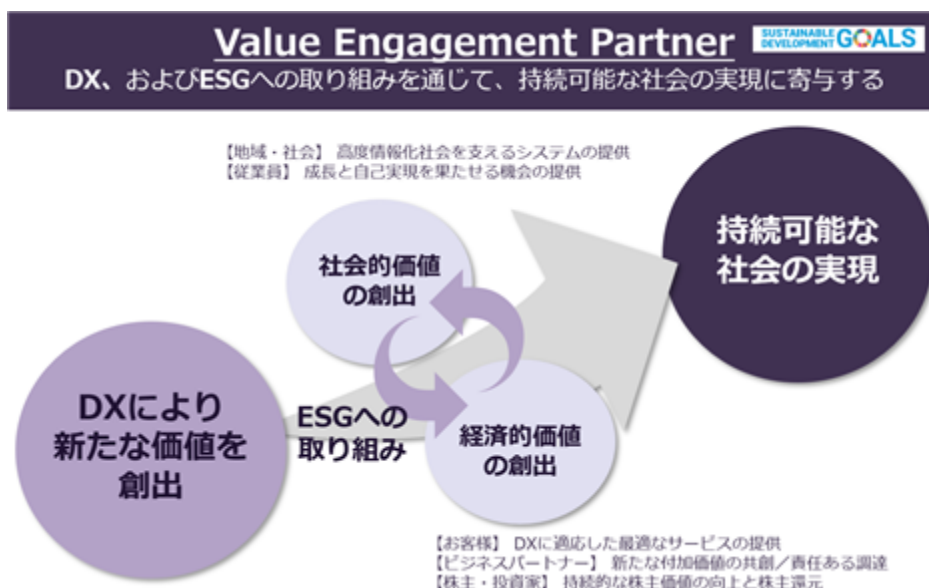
Value Engagement Partner

SUSTAINABLE DEVELOPMENT GOALS

DX、およびESGへの取り組みを通じて、持続可能な社会の実現に寄与する

【地域・社会】 高度情報化社会を支えるシステムの提供
【従業員】 成長と自己実現を果たせる機会の提供

社会的価値の創出

持続可能な社会の実現

DXにより新たな価値を創出

ESGへの取り組み

経済的価値の創出

【お客様】 DXに適応した最適なサービスの提供
【ビジネスパートナー】 新たな付加価値の共創／責任ある調達
【株主・投資家】 持続的な株主価値の向上と株主還元